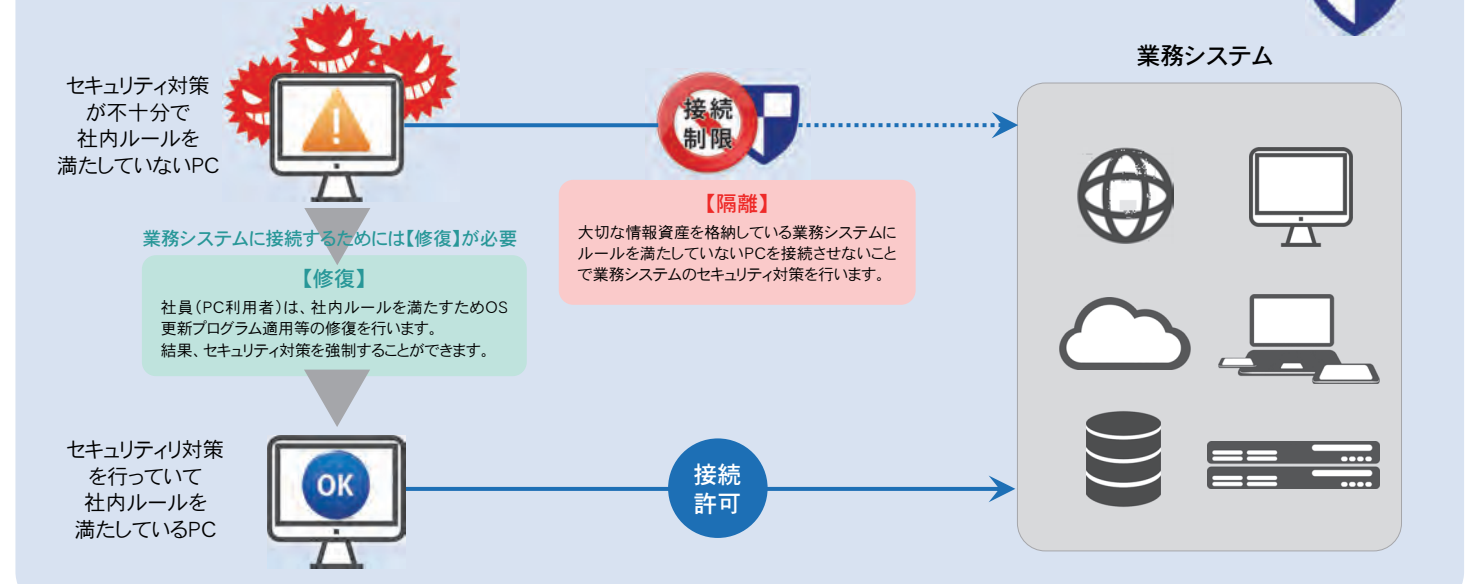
セキュリティ対策が不十分で社内ルールを満たしていないPC

接続制限

【隔離】
大切な情報資産を格納している業務システムにルールを満たしていないPCを接続させないことで業務システムのセキュリティ対策を行います。

業務システム

業務システムに接続するためには【修復】が必要

【修復】
社員（PC利用者）は、社内ルールを満たすためOS更新プログラム適用等の修復を行います。
結果、セキュリティ対策を強制することができます。

セキュリティリ対策を行っていて社内ルールを満たしているPC

OK

接続許可